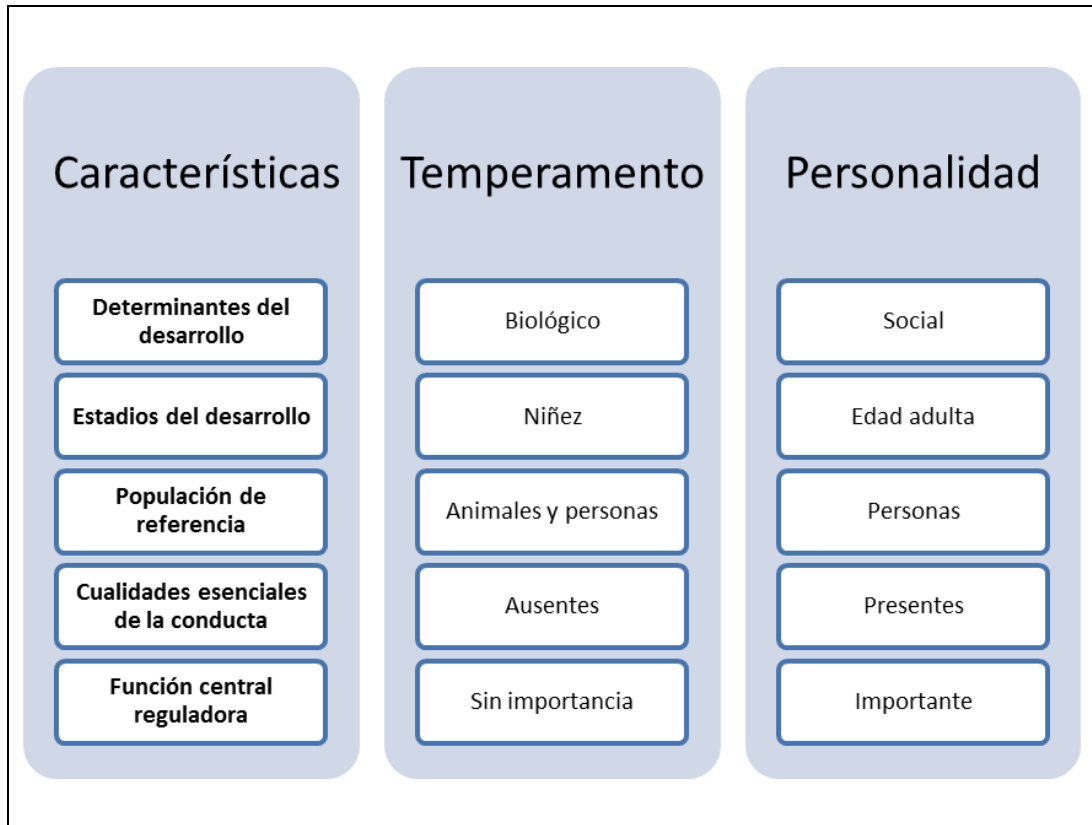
| Características | Temperamento | Personalidad |
|---|---|---|
| **Determinantes del desarrollo** | Biológico | Social |
| **Estadios del desarrollo** | Niñez | Edad adulta |
| **Populación de referencia** | Animales y personas | Personas |
| **Cualidades esenciales de la conducta** | Ausentes | Presentes |
| **Función central reguladora** | Sin importancia | Importante |